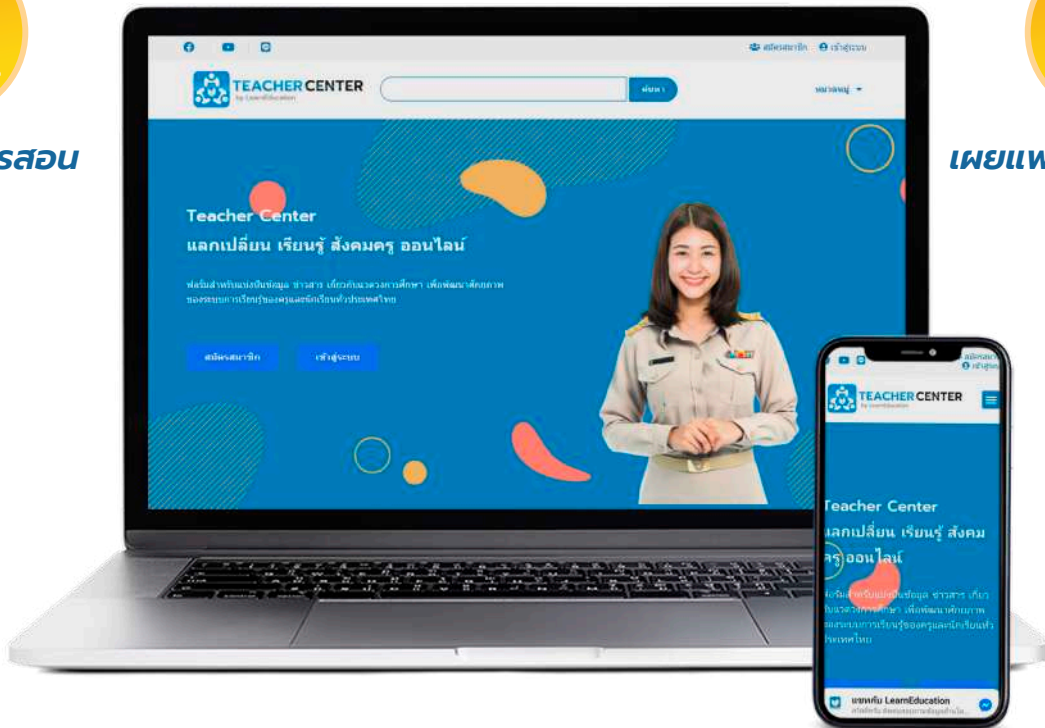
รสอน

เผยแพ

สมัครสมาชิก เข้าสู่ระบบ

TEACHER CENTER
by LearnEducation

ค้นหา

หมวดหมู่

Teacher Center
แลกเปลี่ยน เรียนรู้ สังคมครู ออนไลน์

แพลตฟอร์มสำหรับแบ่งปันข้อมูล ข่าวสาร เกี่ยวกับแวดวงการศึกษา เพื่อพัฒนาศักยภาพของระบบการเรียนรู้ของครูและนักเรียนทั่วประเทศไทย

สมัครสมาชิก

เข้าสู่ระบบ

สมัครสมา
เข้าสู่ระ

TEACHER CENTER
by LearnEducation

Teacher Center
แลกเปลี่ยน เรียนรู้ สังคม ครู ออนไลน์

แพลตฟอร์มสำหรับแบ่งปันข้อมูล ข่าวสาร เกี่ยวกับแวดวงการศึกษา เพื่อพัฒนาศักยภาพของระบบการเรียนรู้ของครูและนักเรียนทั่วประเทศไทย

แชทกับ LearnEducation
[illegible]